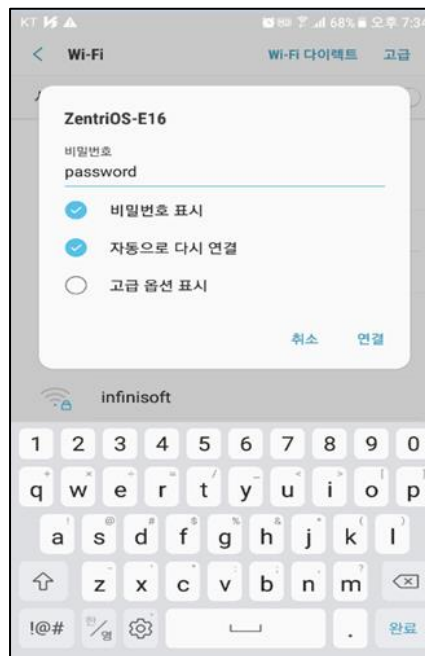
KT 68% 오후 7:3

< Wi-Fi Wi-Fi 다이렉트 고급

ZentriOS-E16

비밀번호
password

비밀번호 표시

자동으로 다시 연결

고급 옵션 표시

취소 연결

infinisoft

1 2 3 4 5 6 7 8 9 0

q w e r t y u i o p

a s d f g h j k l

z x c v b n m

!@# 완료